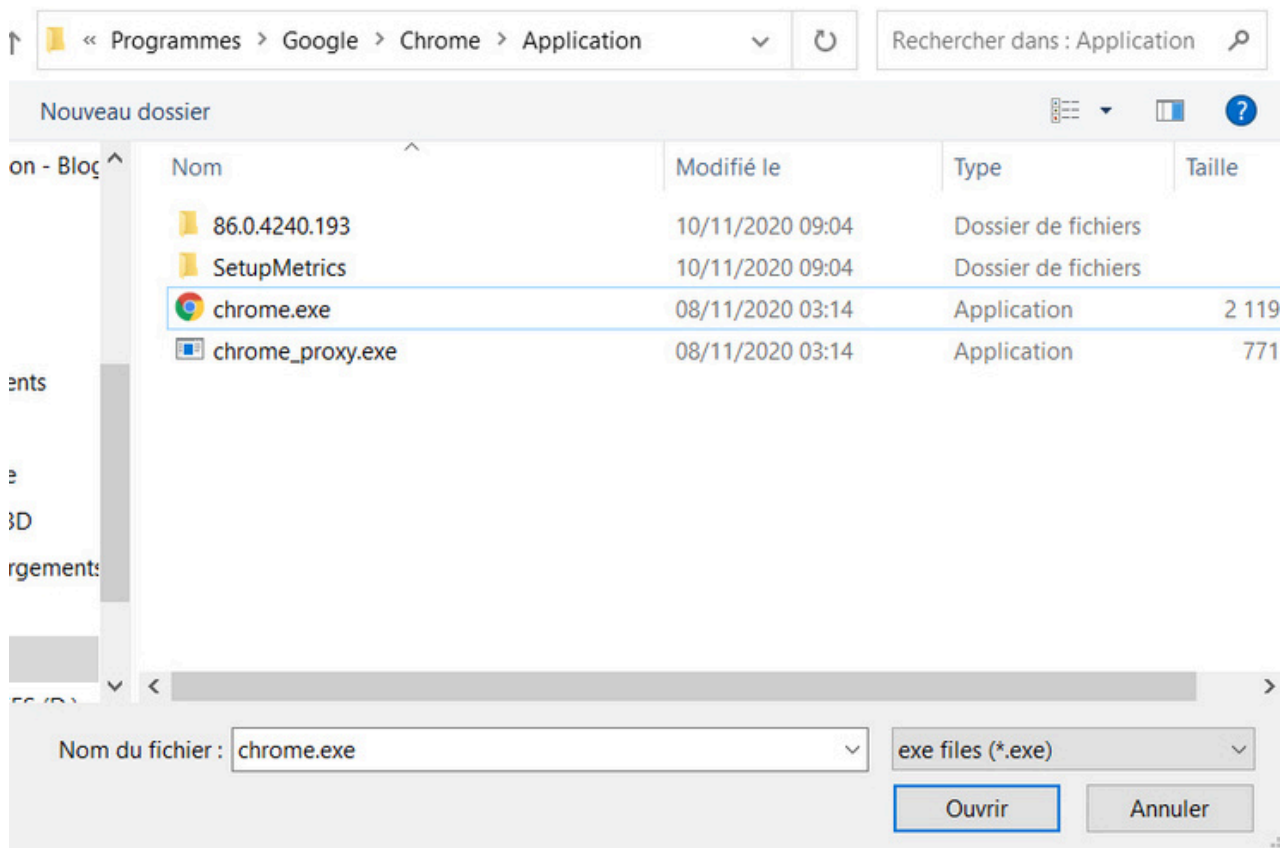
« Programmes > Google > Chrome > Application

Rechercher dans : Application

Nouveau dossier

on - Blog

ents

e

3D

rgements

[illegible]

| Nom | Modifié le | Type | Taille |
|---|---|---|---|
| 86.0.4240.193 | 10/11/2020 09:04 | Dossier de fichiers | |
| SetupMetrics | 10/11/2020 09:04 | Dossier de fichiers | |
| chrome.exe | 08/11/2020 03:14 | Application | 2 119 |
| chrome_proxy.exe | 08/11/2020 03:14 | Application | 771 |

Nom du fichier : chrome.exe

exe files (*.exe)

Ouvrir

Annuler